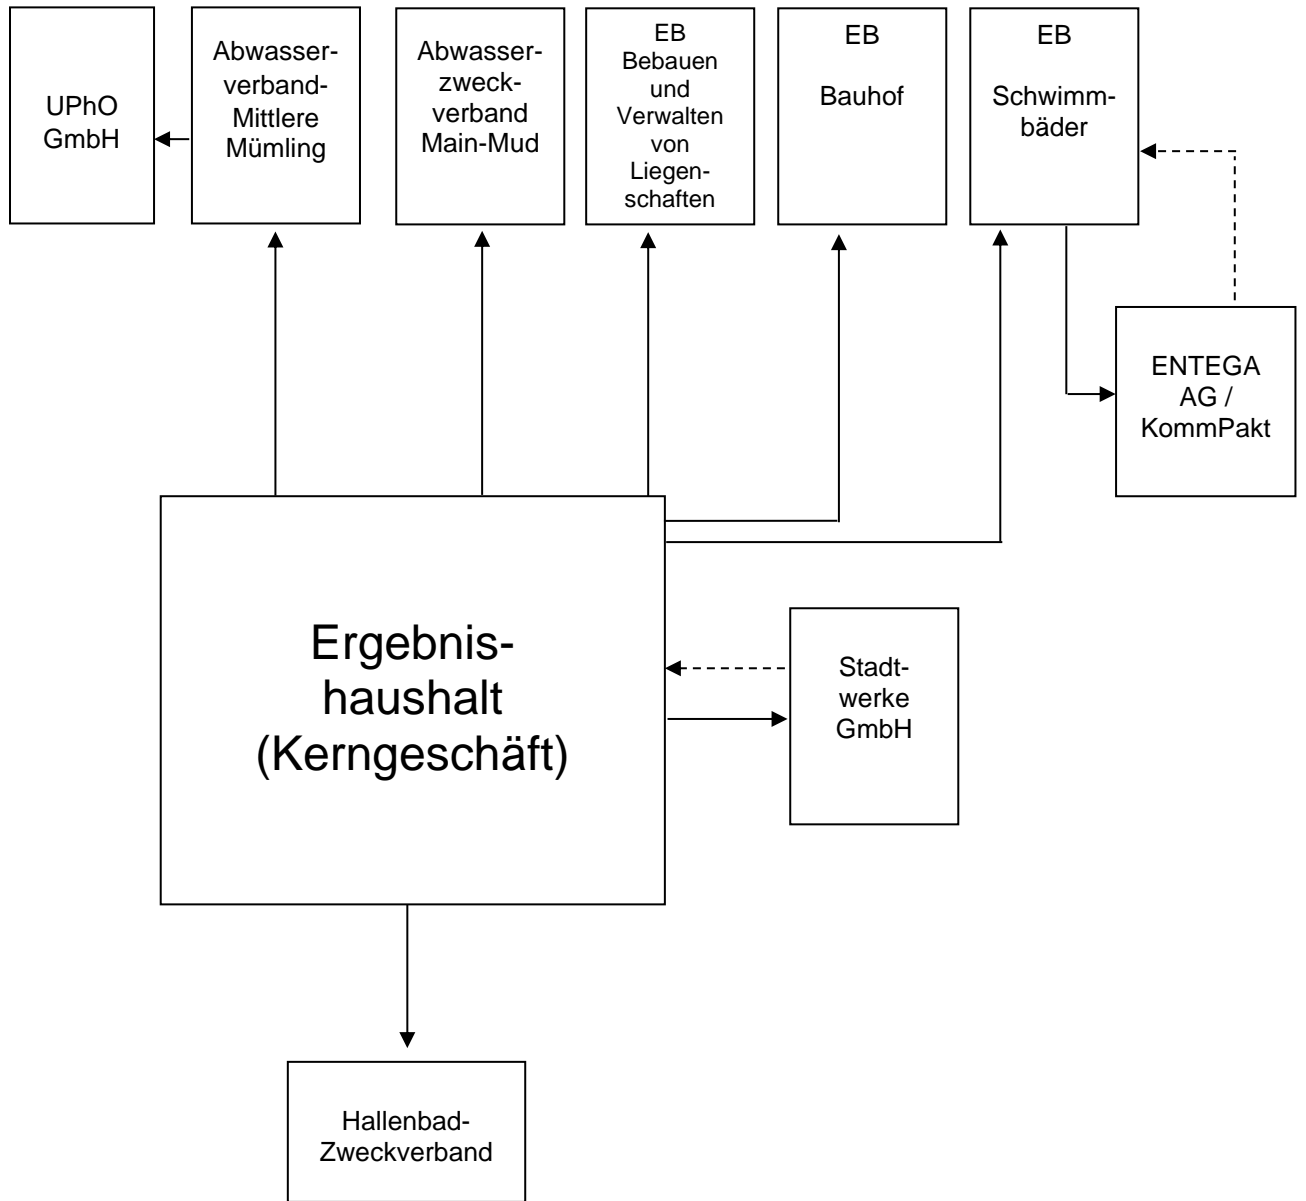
UPhO GmbH

Abwasserverband-Mittlere Mümling

Abwasserzweckverband Main-Mud

EB Bebauen und Verwalten von Liegenschaften

EB

Bauhof

EB

Schwimmbäder

ENTEGA AG / KommPakt

Ergebnishaushalt (Kerngeschäft)

Stadtwerke GmbH

Hallenbad-Zweckverband